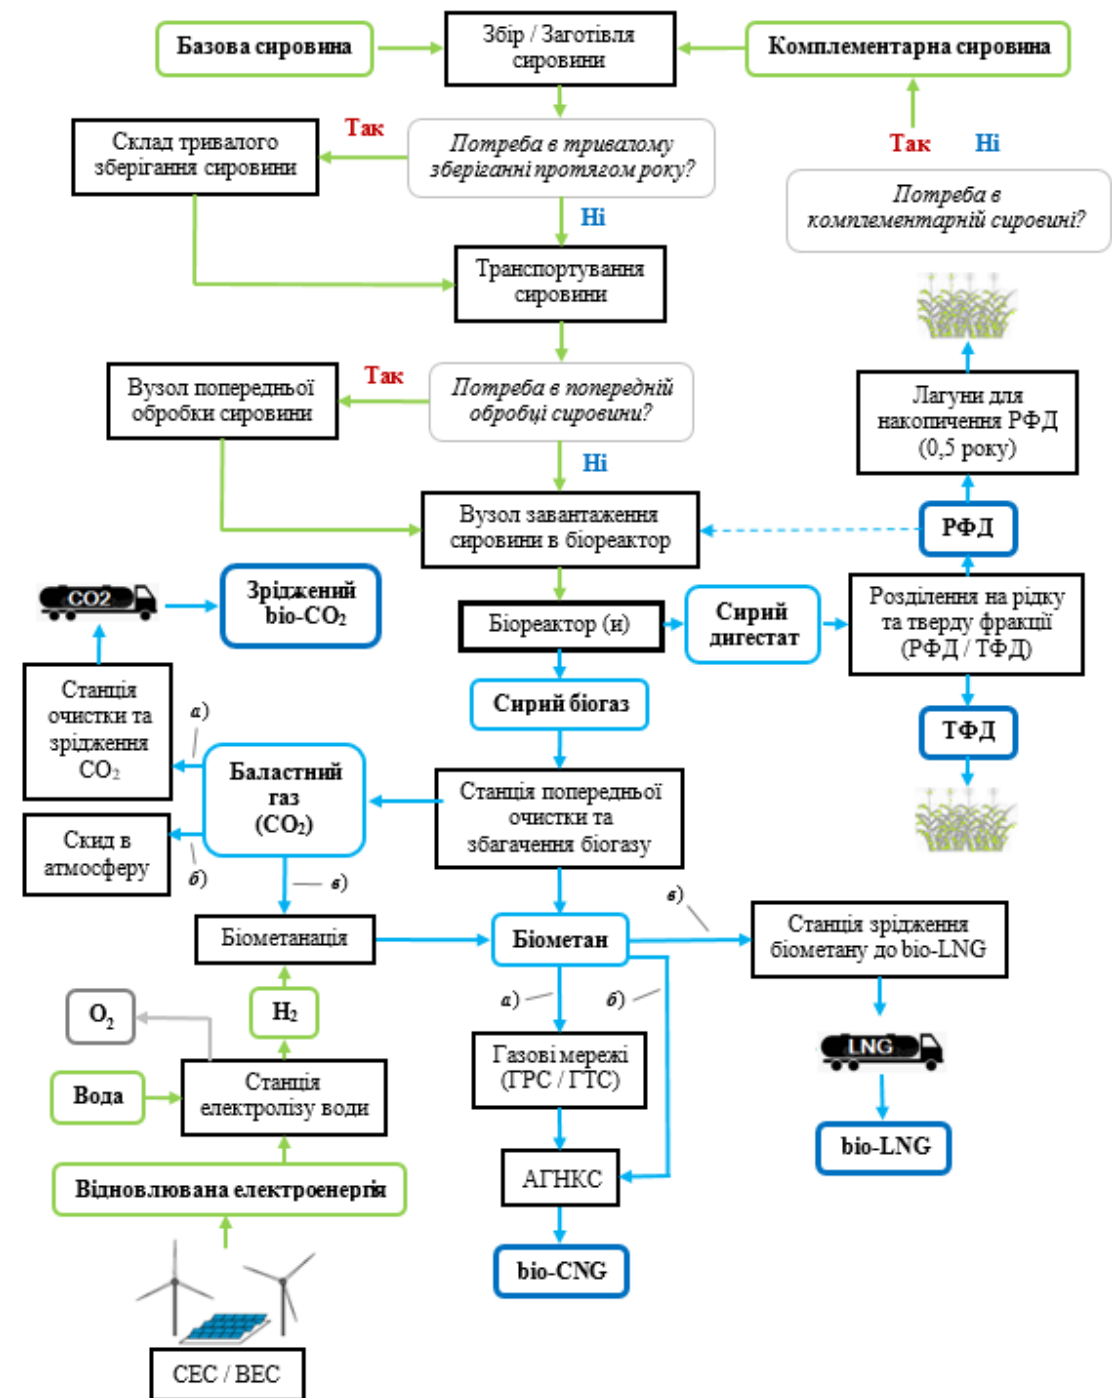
Базова сировина

Збір / Заготівля сировини

Комплементарна сировина

Склад тривалого зберігання сировини

Так

Потреба в тривалому зберіганні протягом року?

Ні

Так

Ні

Потреба в комплементарній сировині?

Транспортування сировини

Вузол попередньої обробки сировини

Так

Потреба в попередній обробці сировини?

Ні

Лагуни для накопичення РФД (0,5 року)

Вузол завантаження сировини в біореактор

РФД

CO2

Зріджений bio-$CO_2$

Біореактор (и)

Сирий дигестат

Розділення на рідку та тверду фракції (РФД / ТФД)

Станція очистки та зрідження $CO_2$

а)

Сирий біогаз

ТФД

Баластний газ ($CO_2$)

Станція попередньої очистки та збагачення біогазу

Скид в атмосферу

б)

в)

в)

Біометанація

Біометан

Станція зрідження біометану до bio-LNG

$O_2$

$H_2$

а)

б)

Газові мережі (ГРС / ГТС)

LNG

Вода

Станція електролізу води

АГНКС

bio-LNG

Відновлювана електроенергія

bio-CNG

СЕС / ВЕС